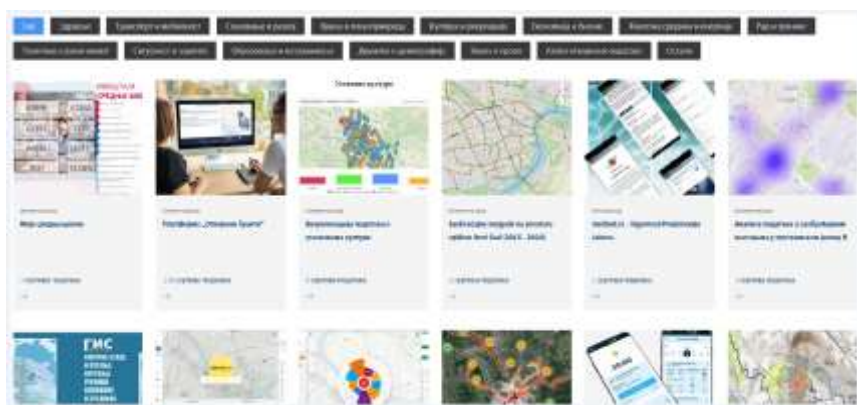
Све | Здравље | Транспорт и мобилност | Становање и развој | Животна средина | Култура и рекреација | Економија и бизнис | Јавна управа | Сигурност и здравље | Образовање и истраживање | Друштво и демографија | Наука и спорт | Остало

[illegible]

Мапа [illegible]

Платформа „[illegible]“

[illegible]

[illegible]

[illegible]

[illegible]

ГМС